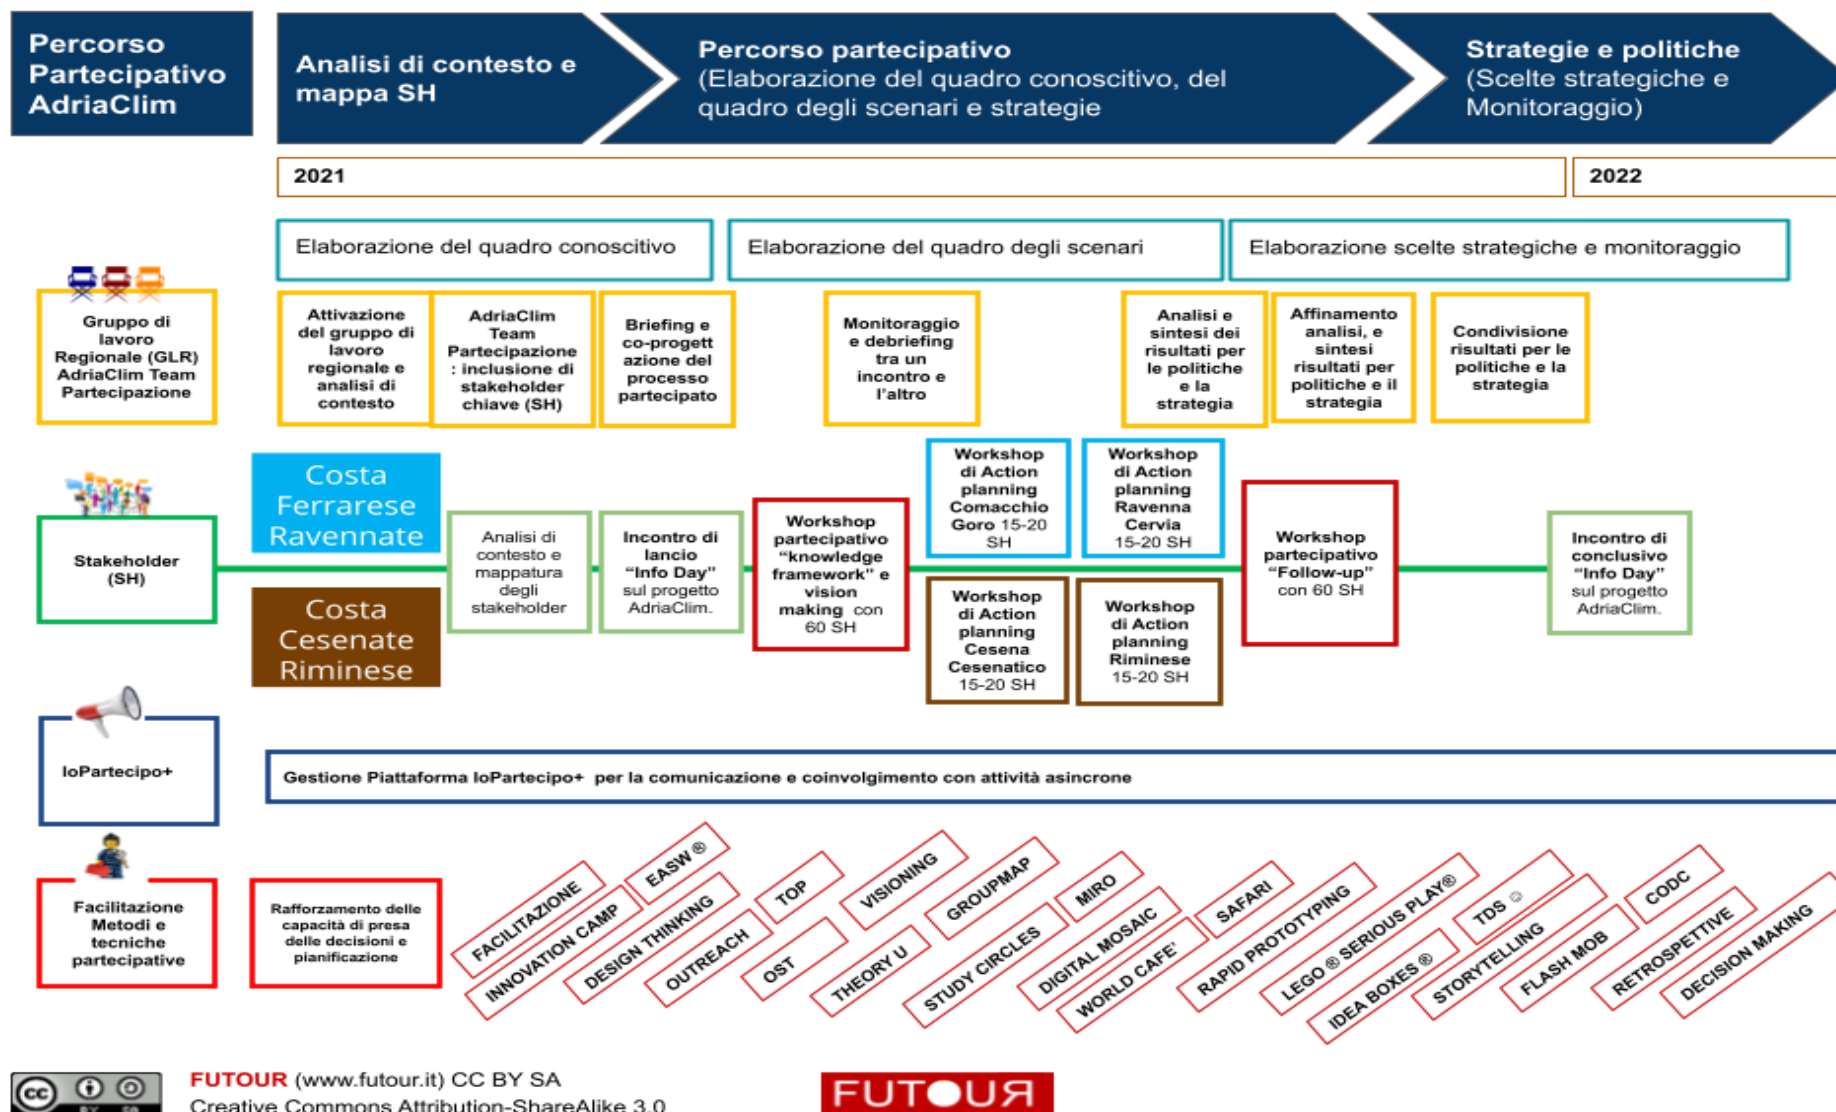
Percorso Partecipativo AdriaClim

Analisi di contesto e mappa SH

Percorso partecipativo (Elaborazione del quadro conoscitivo, del quadro degli scenari e strategie

Strategie e politiche (Scelte strategiche e Monitoraggio)

2021

2022

Elaborazione del quadro conoscitivo

Elaborazione del quadro degli scenari

Elaborazione scelte strategiche e monitoraggio

Gruppo di lavoro Regionale (GLR) AdriaClim Team Partecipazione

Attivazione del gruppo di lavoro regionale e analisi di contesto

AdriaClim Team Partecipazione: inclusione di stakeholder chiave (SH)

Briefing e co-progettazione del processo partecipato

Monitoraggio e debriefing tra un incontro e l'altro

Analisi e sintesi dei risultati per le politiche e la strategia

Affinamento analisi, e sintesi risultati per politiche e il strategia

Condivisione risultati per le politiche e la strategia

Stakeholder (SH)

Costa Ferrarese Ravennate

Costa Cesenate Riminese

Analisi di contesto e mappatura degli stakeholder

Incontro di lancio "Info Day" sul progetto AdriaClim.

Workshop partecipativo "knowledge framework" e vision making con 60 SH

Workshop di Action planning Comacchio Goro 15-20 SH

Workshop di Action planning Ravenna Cervia 15-20 SH

Workshop di Action planning Cesena Cesenatico 15-20 SH

Workshop di Action planning Riminese 15-20 SH

Workshop partecipativo "Follow-up" con 60 SH

Incontro di conclusivo "Info Day" sul progetto AdriaClim.

IoPartecipo+

Gestione Piattaforma IoPartecipo+ per la comunicazione e coinvolgimento con attività asincrone

Facilitazione Metodi e tecniche partecipative

Rafforzamento delle capacità di presa delle decisioni e pianificazione

FACILITAZIONE
INNOVATION CAMP
EASW ®
DESIGN THINKING
OUTREACH
TOP
OST
VISIONING
THEORY U
GROUPMAP
STUDY CIRCLES
MIRO
DIGITAL MOSAIC
WORLD CAFE'
SAFARI
RAPID PROTOTYPING
LEGO ® SERIOUS PLAY®
IDEA BOXES ®
TDS ©
STORYTELLING
FLASH MOB
CODC
RETROSPETTIVE
DECISION MAKING

FUTOUR (www.futour.it) CC BY SA
Creative Commons Attribution-ShareAlike 3.0

FUTOUR